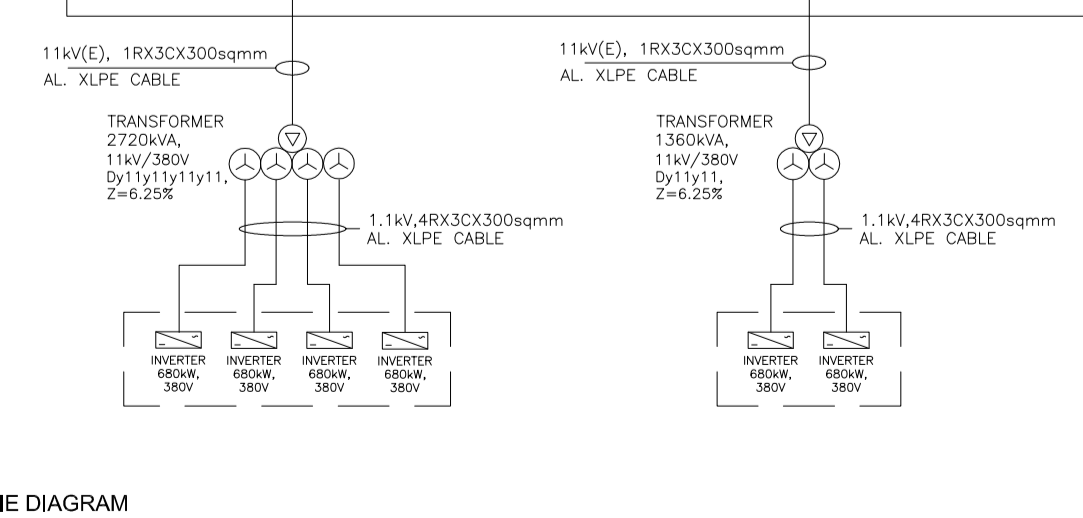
11kV(E), 1RX3CX300sqmm
AL. XLPE CABLE

TRANSFORMER
2720kVA,
11kV/380V
Dy11y11y11y11,
Z=6.25%

1.1kV,4RX3CX300sqmm
AL. XLPE CABLE

INVERTER
680kW,
380V

INVERTER
680kW,
380V

INVERTER
680kW,
380V

INVERTER
680kW,
380V

11kV(E), 1RX3CX300sqmm
AL. XLPE CABLE

TRANSFORMER
1360kVA,
11kV/380V
Dy11y11,
Z=6.25%

1.1kV,4RX3CX300sqmm
AL. XLPE CABLE

INVERTER
680kW,
380V

INVERTER
680kW,
380V

IE DIAGRAM